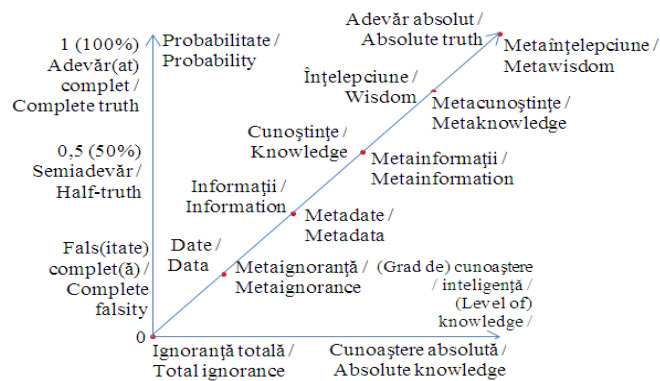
Adevăr absolut / Absolute truth

1 (100%) Adevăr(at) complet / Complete truth

Probabilitate / Probability

Metaînțelepciune / Metawisdom

Înțelepciune / Wisdom

Metacunoștințe / Metaknowledge

Cunoștințe / Knowledge

0,5 (50%) Semiadevăr / Half-truth

Metainformații / Metainformation

Informații / Information

Metadate / Metadata

Fals(itate) complet(ă) / Complete falsity

Date / Data

Metaignoranță / Metaignorance

(Grad de) cunoaștere / inteligență / (Level of) knowledge /

0

Ignoranță totală / Total ignorance

Cunoaștere absolută / Absolute knowledge